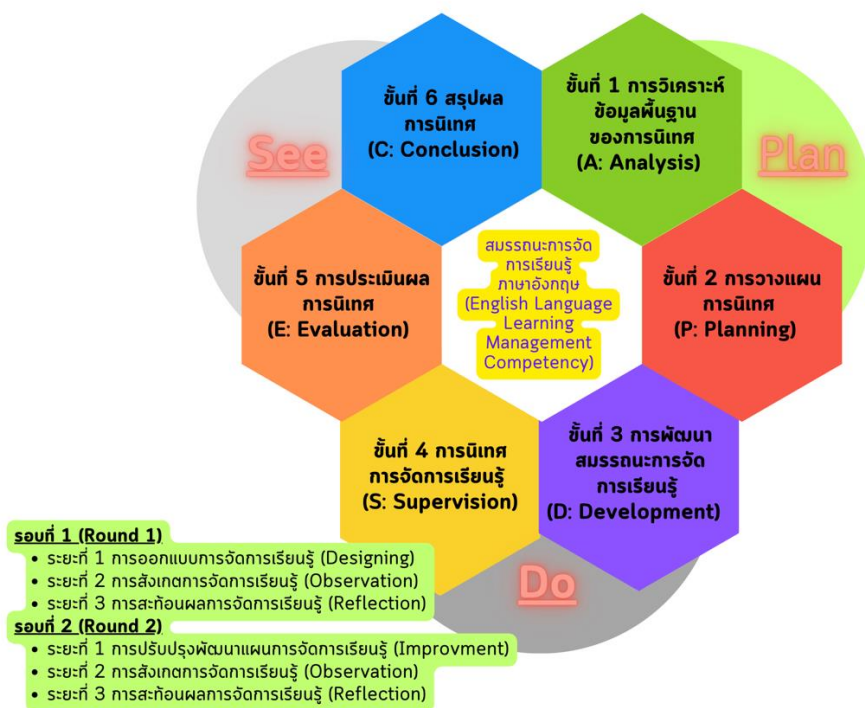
See

Plan

ขั้นที่ 6 สรุปผลการนิเทศ (C: Conclusion)

ขั้นที่ 1 การวิเคราะห์ข้อมูลพื้นฐานของการนิเทศ (A: Analysis)

สมรรถนะการจัดการเรียนรู้ภาษาอังกฤษ (English Language Learning Management Competency)

ขั้นที่ 5 การประเมินผลการนิเทศ (E: Evaluation)

ขั้นที่ 2 การวางแผนการนิเทศ (P: Planning)

ขั้นที่ 4 การนิเทศการจัดการเรียนรู้ (S: Supervision)

ขั้นที่ 3 การพัฒนาสมรรถนะการจัดการเรียนรู้ (D: Development)

Do

รอบที่ 1 (Round 1)
• ระยะที่ 1 การออกแบบการจัดการเรียนรู้ (Designing)
• ระยะที่ 2 การสังเกตการจัดการเรียนรู้ (Observation)
• ระยะที่ 3 การสะท้อนผลการจัดการเรียนรู้ (Reflection)

รอบที่ 2 (Round 2)
• ระยะที่ 1 การปรับปรุงพัฒนาแผนการจัดการเรียนรู้ (Improvment)
• ระยะที่ 2 การสังเกตการจัดการเรียนรู้ (Observation)
• ระยะที่ 3 การสะท้อนผลการจัดการเรียนรู้ (Reflection)